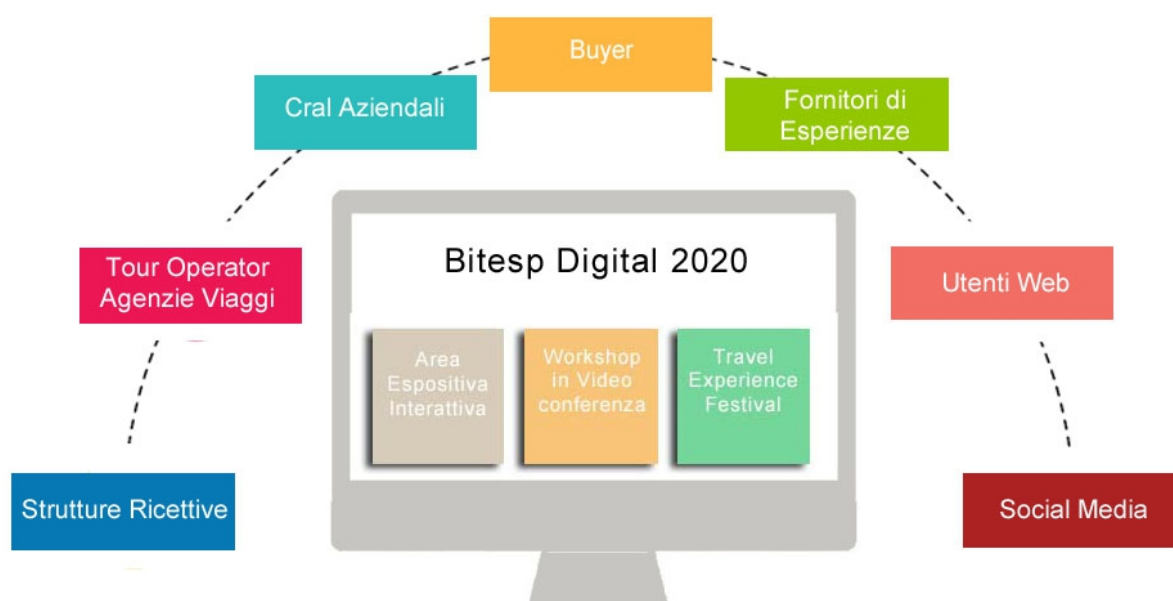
Buyer

Cral Aziendali

Fornitori di Esperienze

Tour Operator Agenzie Viaggi

Utenti Web

Strutture Ricettive

Social Media

Bitesp Digital 2020

Area Espositiva Interattiva

Workshop in Video conferenza

Travel Experience Festival